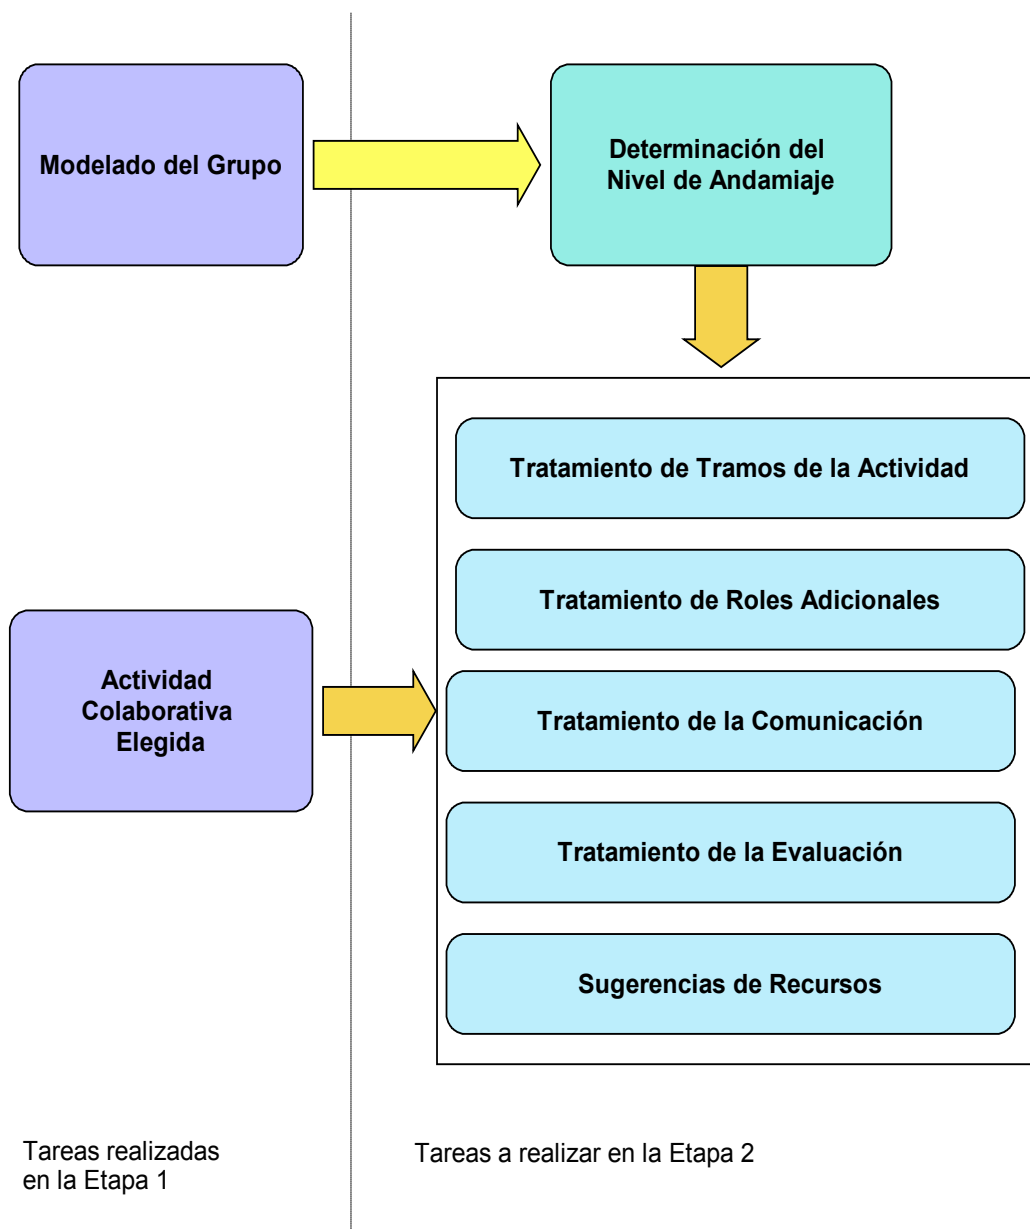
Modelado del Grupo

Determinación del Nivel de Andamiaje

Tratamiento de Tramos de la Actividad

Tratamiento de Roles Adicionales

Actividad Colaborativa Elegida

Tratamiento de la Comunicación

Tratamiento de la Evaluación

Sugerencias de Recursos

Tareas realizadas en la Etapa 1

Tareas a realizar en la Etapa 2